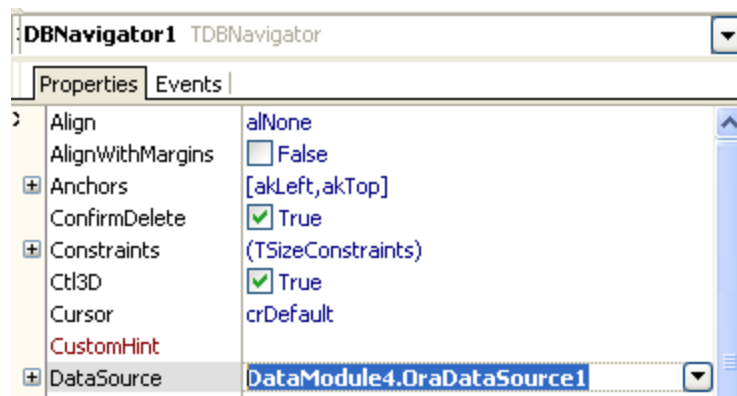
DBNavigator1 TDBNavigator

Properties | Events

| Align | alNone |
|---|---|
| AlignWithMargins | False |
| Anchors | [akLeft,akTop] |
| ConfirmDelete | True |
| Constraints | (TSizeConstraints) |
| Ctl3D | True |
| Cursor | crDefault |
| CustomHint | |
| DataSource | DataModule4.OraDataSource1 |